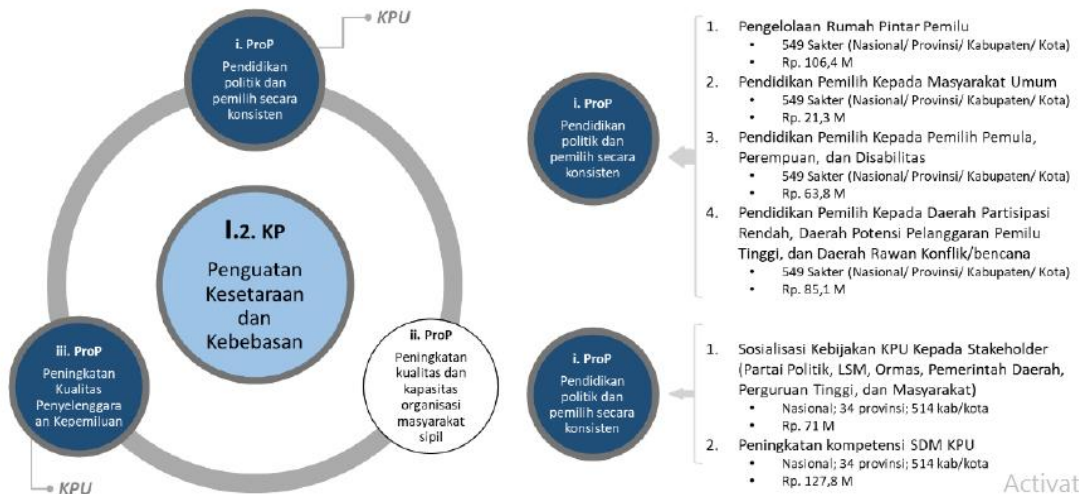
KPU

i. ProP
Pendidikan politik dan pemilih secara konsisten

I.2. KP
Penguatan Kesetaraan dan Kebebasan

ii. ProP
Peningkatan kualitas dan kapasitas organisasi masyarakat sipil

iii. ProP
Peningkatan Kualitas Penyelenggaraan Kepemiluan

KPU

i. ProP
Pendidikan politik dan pemilih secara konsisten

1. Pengelolaan Rumah Pintar Pemilu
• 549 Sakter (Nasional/ Provinsi/ Kabupaten/ Kota)
• Rp. 106,4 M
2. Pendidikan Pemilih Kepada Masyarakat Umum
• 549 Sakter (Nasional/ Provinsi/ Kabupaten/ Kota)
• Rp. 21,3 M
3. Pendidikan Pemilih Kepada Pemilih Pemula, Perempuan, dan Disabilitas
• 549 Sakter (Nasional/ Provinsi/ Kabupaten/ Kota)
• Rp. 63,8 M
4. Pendidikan Pemilih Kepada Daerah Partisipasi Rendah, Daerah Potensi Pelanggaran Pemilu Tinggi, dan Daerah Rawan Konflik/bencana
• 549 Sakter (Nasional/ Provinsi/ Kabupaten/ Kota)
• Rp. 85,1 M

i. ProP
Pendidikan politik dan pemilih secara konsisten

1. Sosialisasi Kebijakan KPU Kepada Stakeholder (Partai Politik, LSM, Ormas, Pemerintah Daerah, Perguruan Tinggi, dan Masyarakat)
• Nasional; 34 provinsi; 514 kab/kota
• Rp. 71 M
2. Peningkatan kompetensi SDM KPU
• Nasional; 34 provinsi; 514 kab/kota
• Rp. 127,8 M

Activat